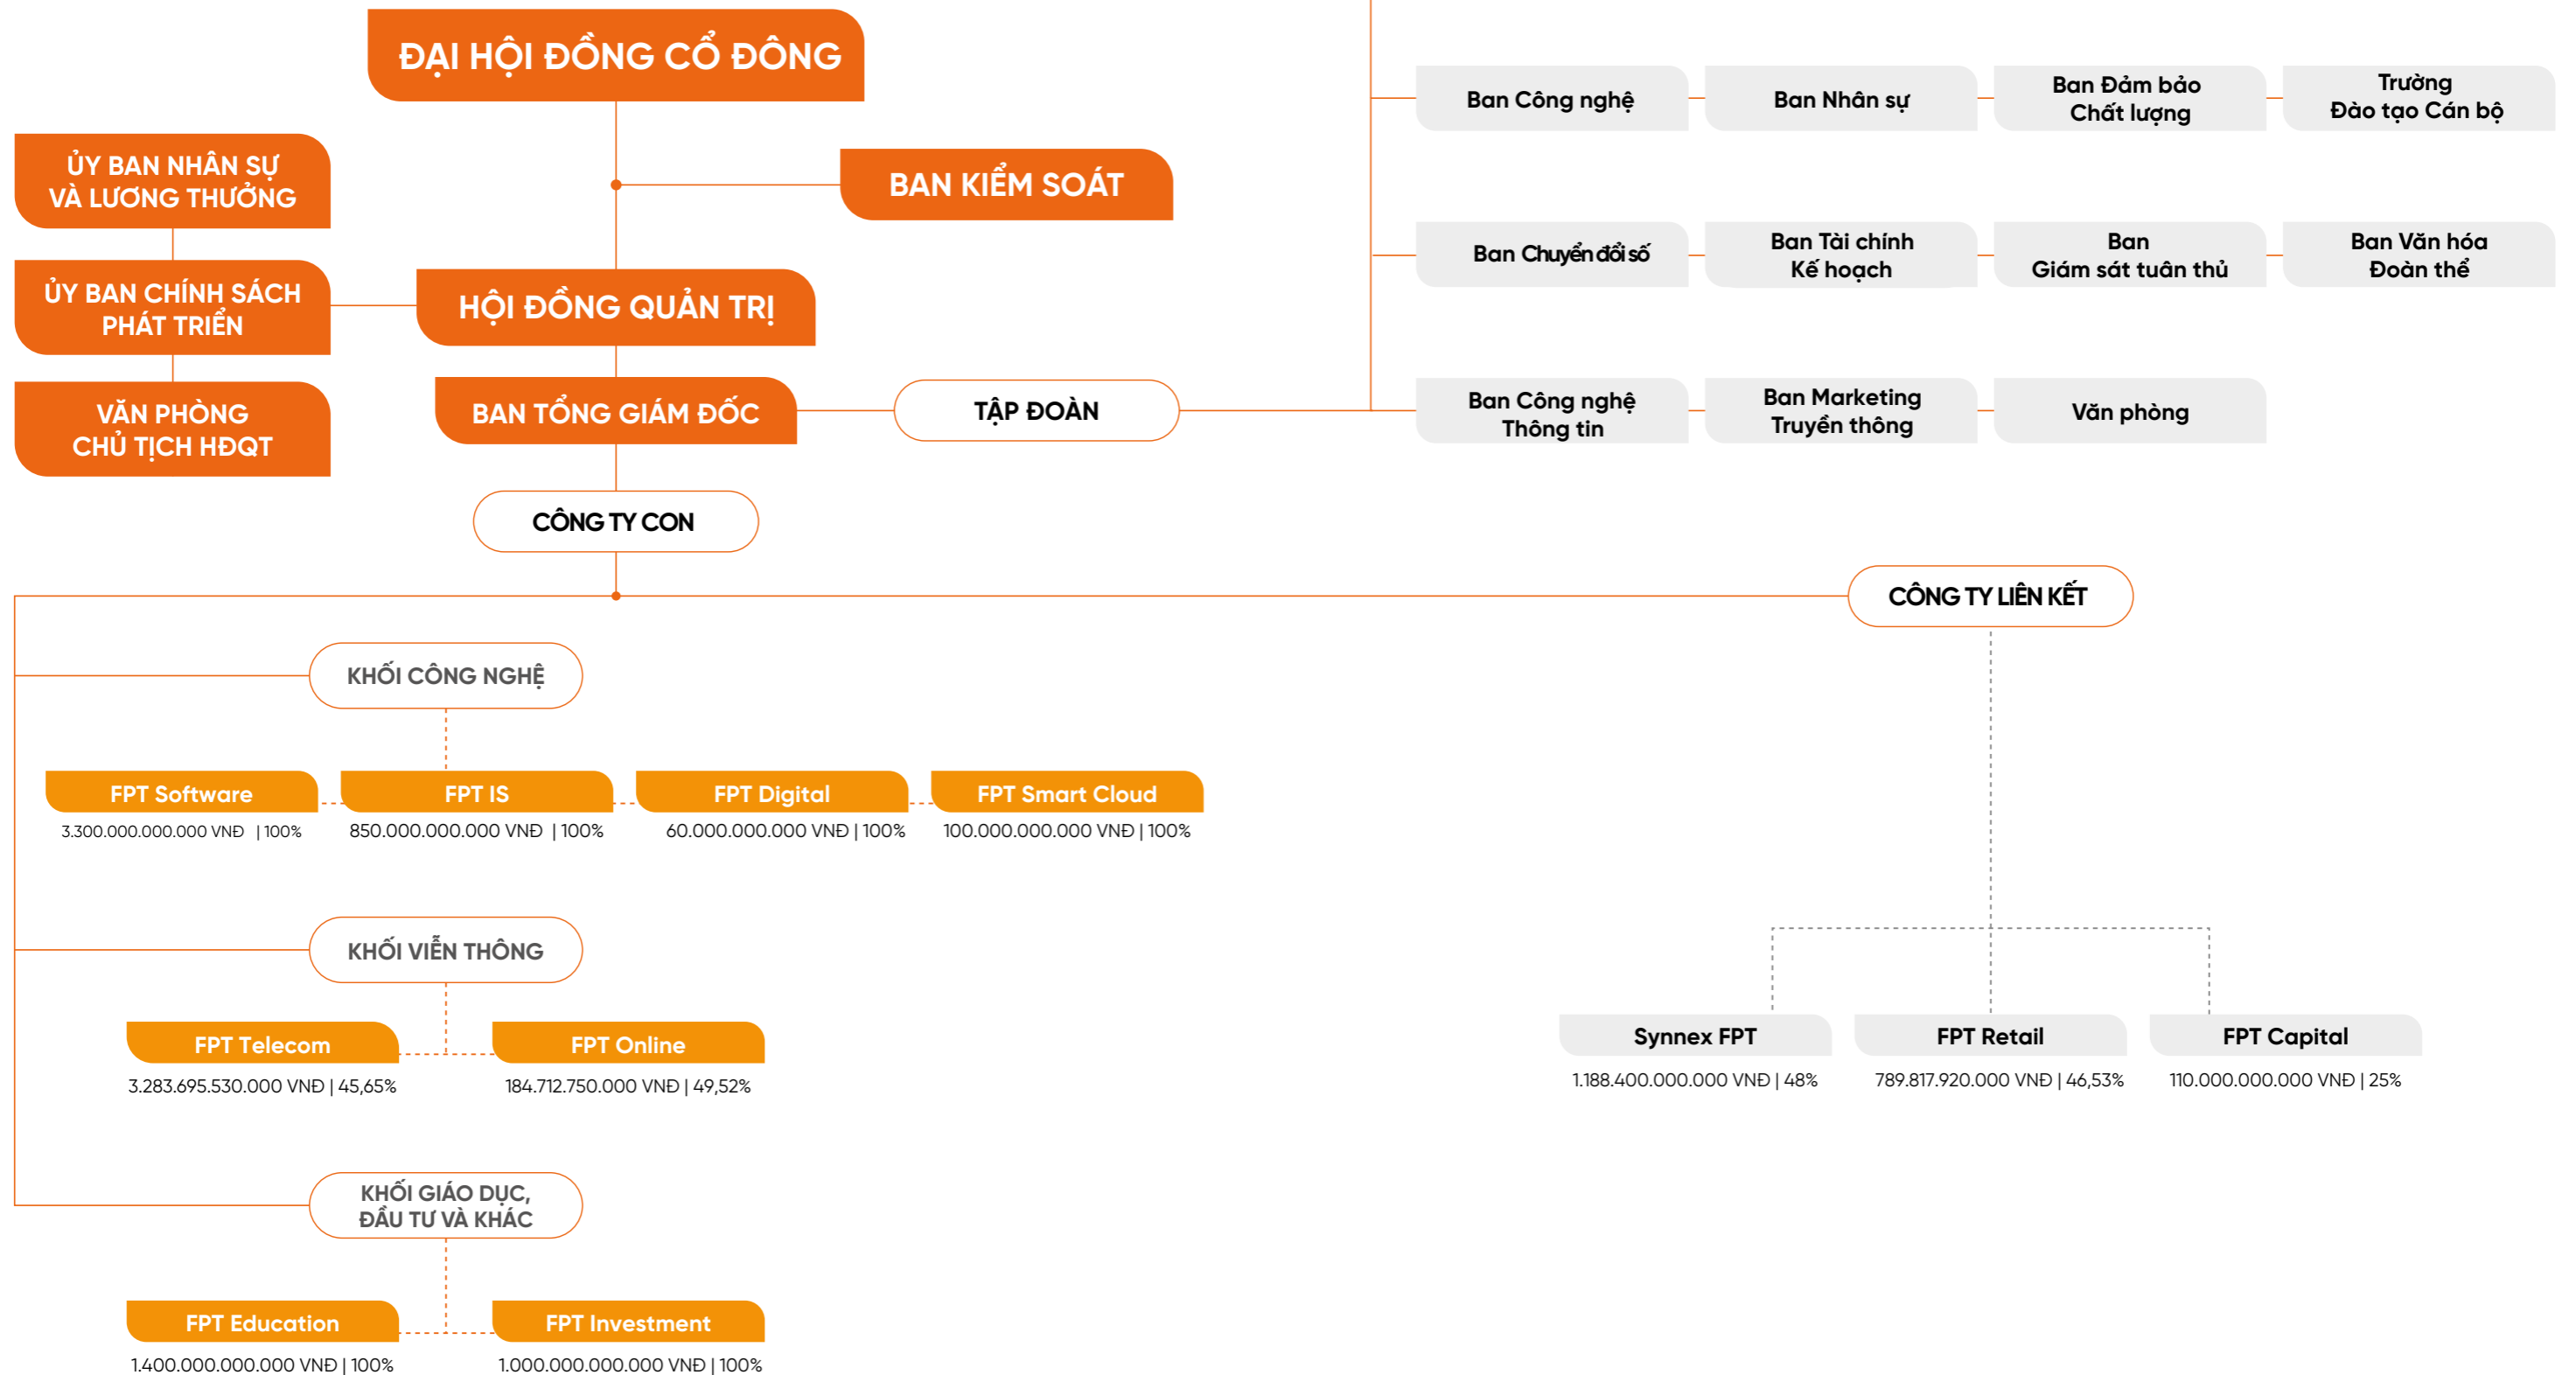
ĐẠI HỘI ĐỒNG CỔ ĐÔNG

ỦY BAN NHÂN SỰ VÀ LƯƠNG THƯỞNG

BAN KIỂM SOÁT

ỦY BAN CHÍNH SÁCH PHÁT TRIỂN

HỘI ĐỒNG QUẢN TRỊ

VĂN PHÒNG CHỦ TỊCH HĐQT

BAN TỔNG GIÁM ĐỐC

TẬP ĐOÀN

Ban Công nghệ

Ban Nhân sự

Ban Đảm bảo Chất lượng

Trường Đào tạo Cán bộ

Ban Chuyển đổi số

Ban Tài chính Kế hoạch

Ban Giám sát tuân thủ

Ban Văn hóa Đoàn thể

Ban Công nghệ Thông tin

Ban Marketing Truyền thông

Văn phòng

CÔNG TY CON

CÔNG TY LIÊN KẾT

KHỐI CÔNG NGHỆ

FPT Software
3.300.000.000.000 VNĐ | 100%

FPT IS
850.000.000.000 VNĐ | 100%

FPT Digital
60.000.000.000 VNĐ | 100%

FPT Smart Cloud
100.000.000.000 VNĐ | 100%

KHỐI VIỄN THÔNG

FPT Telecom
3.283.695.530.000 VNĐ | 45,65%

FPT Online
184.712.750.000 VNĐ | 49,52%

KHỐI GIÁO DỤC, ĐẦU TƯ VÀ KHÁC

FPT Education
1.400.000.000.000 VNĐ | 100%

FPT Investment
1.000.000.000.000 VNĐ | 100%

Synnex FPT
1.188.400.000.000 VNĐ | 48%

FPT Retail
789.817.920.000 VNĐ | 46,53%

FPT Capital
110.000.000.000 VNĐ | 25%